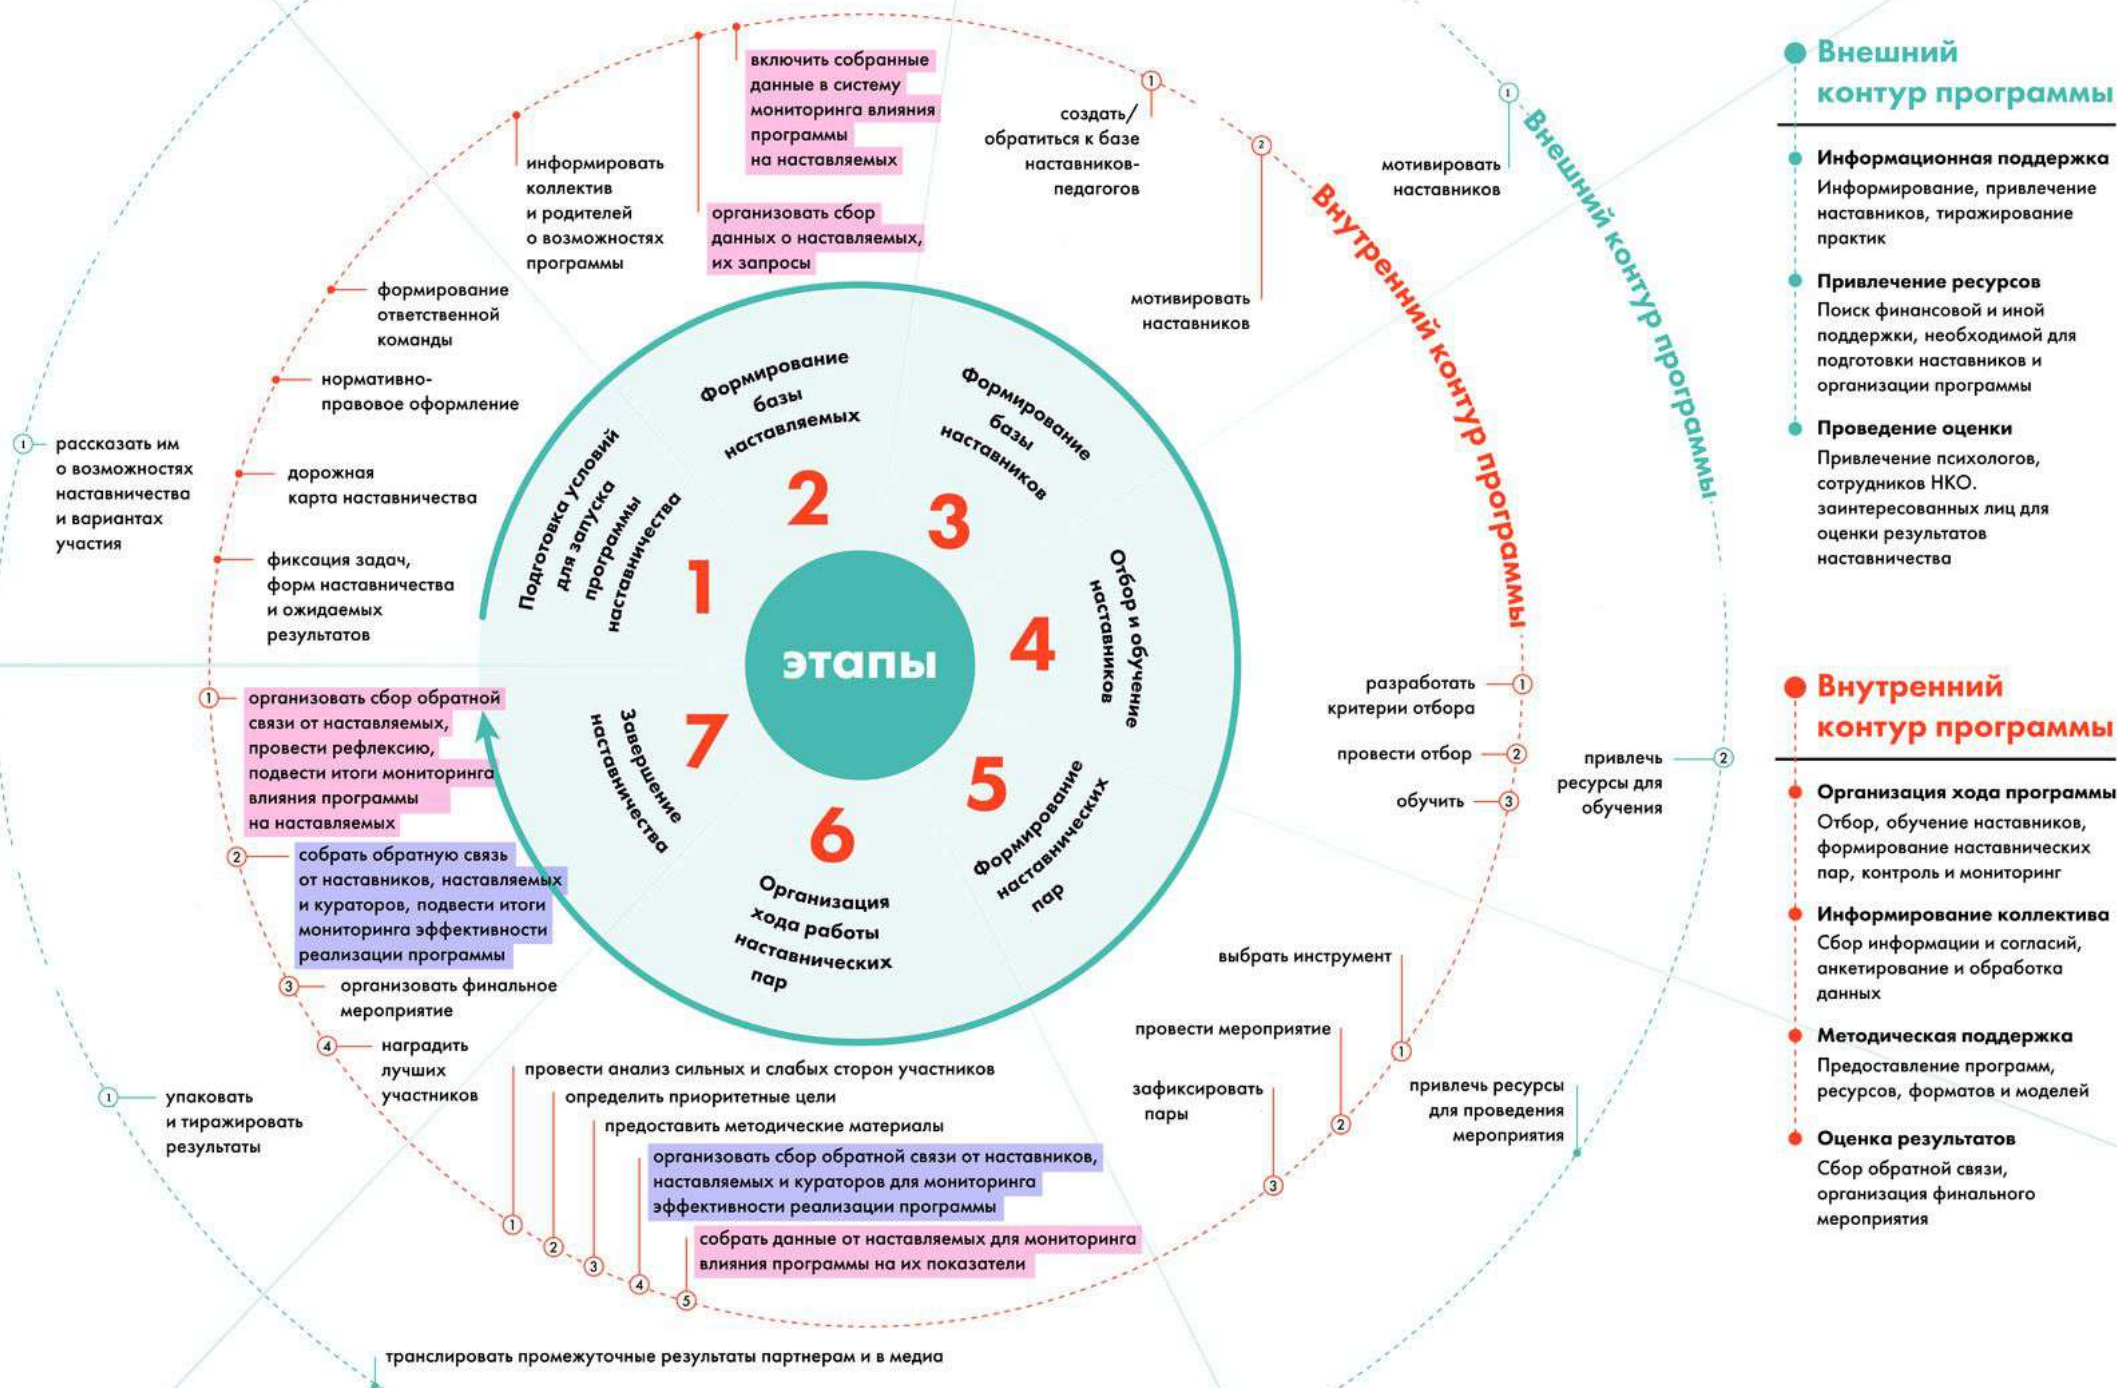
Внешний контур программы

Информационная поддержка
Информирование, привлечение наставников, тиражирование практик

Привлечение ресурсов
Поиск финансовой и иной поддержки, необходимой для подготовки наставников и организации программы

Проведение оценки
Привлечение психологов, сотрудников НКО. заинтересованных лиц для оценки результатов наставничества

Внутренний контур программы

Организация хода программы
Отбор, обучение наставников, формирование наставнических пар, контроль и мониторинг

Информирование коллектива
Сбор информации и согласий, анкетирование и обработка данных

Методическая поддержка
Предоставление программ, ресурсов, форматов и моделей

Оценка результатов
Сбор обратной связи, организация финального мероприятия

этапы

1 Подготовка условий для запуска программы наставничества
2 Формирование базы наставляемых
3 Формирование базы наставников
4 Отбор и обучение наставников
5 Формирование наставнических пар
6 Организация хода работы наставнических пар
7 Завершение наставничества

Внутренний контур программы
Внешний контур программы

включить собранные данные в систему мониторинга влияния программы на наставляемых
информировать коллектив и родителей о возможностях программы
организовать сбор данных о наставляемых, их запросы
формирование ответственной команды
нормативно-правовое оформление
дорожная карта наставничества
фиксация задач, форм наставничества и ожидаемых результатов
1 рассказать им о возможностях наставничества и вариантах участия
1 создать/обратиться к базе наставников-педагогов
2 мотивировать наставников
1 мотивировать наставников
1 разработать критерии отбора
2 провести отбор
3 обучить
2 привлечь ресурсы для обучения
1 выбрать инструмент
2 провести мероприятие
3 зафиксировать пары
привлечь ресурсы для проведения мероприятия
1 организовать сбор обратной связи от наставляемых, провести рефлексию, подвести итоги мониторинга влияния программы на наставляемых
2 собрать обратную связь от наставников, наставляемых и кураторов, подвести итоги мониторинга эффективности реализации программы
3 организовать финальное мероприятие
4 наградить лучших участников
1 упаковать и тиражировать результаты
1 провести анализ сильных и слабых сторон участников
2 определить приоритетные цели
3 предоставить методические материалы
4 организовать сбор обратной связи от наставников, наставляемых и кураторов для мониторинга эффективности реализации программы
5 собрать данные от наставляемых для мониторинга влияния программы на их показатели
транслировать промежуточные результаты партнерам и в медиа